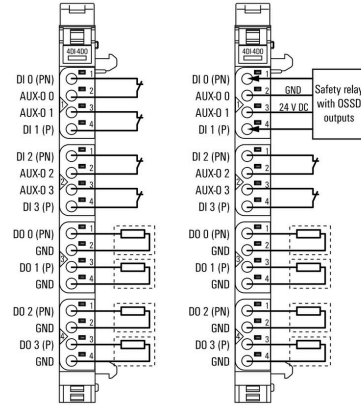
4DI 4DO

DI 0 (PN)
AUX-O 0
AUX-O 1
DI 1 (P)

DI 2 (PN)
AUX-O 2
AUX-O 3
DI 3 (P)

DO 0 (PN)
GND
DO 1 (P)
GND

DO 2 (PN)
GND
DO 3 (P)
GND

1
2
3
4
1
2
3
4
1
2
3
4
1
2
3
4

4DI 4DO

DI 0 (PN)
AUX-O 0
AUX-O 1
DI 1 (P)

DI 2 (PN)
AUX-O 2
AUX-O 3
DI 3 (P)

DO 0 (PN)
GND
DO 1 (P)
GND

DO 2 (PN)
GND
DO 3 (P)
GND

1
2
3
4
1
2
3
4
1
2
3
4
1
2
3
4

GND
24 V DC
Safety relay with OSSD outputs